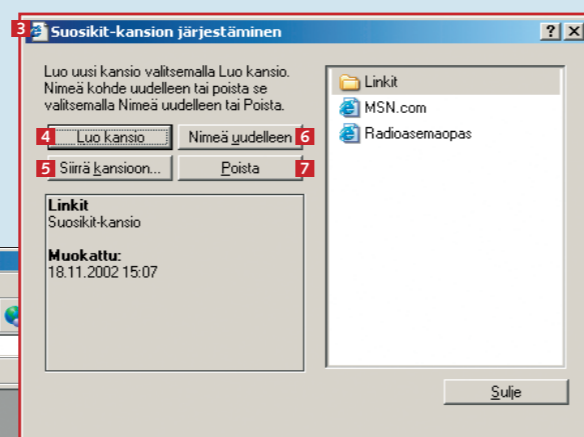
3 Suosikit-kansion järjestäminen

?
X

Luo uusi kansio valitsemalla Luo kansio. Nimeä kohde uudelleen tai poista se valitsemalla Nimeä uudelleen tai Poista.

4 Luo kansio
Nimeä uudelleen 6
5 Siirrä kansioon...
Poista 7

Linkit
Suosikit-kansio

Muokattu:
18.11.2002 15:07

Linkit
MSN.com
Radioasemaopas

Sulje